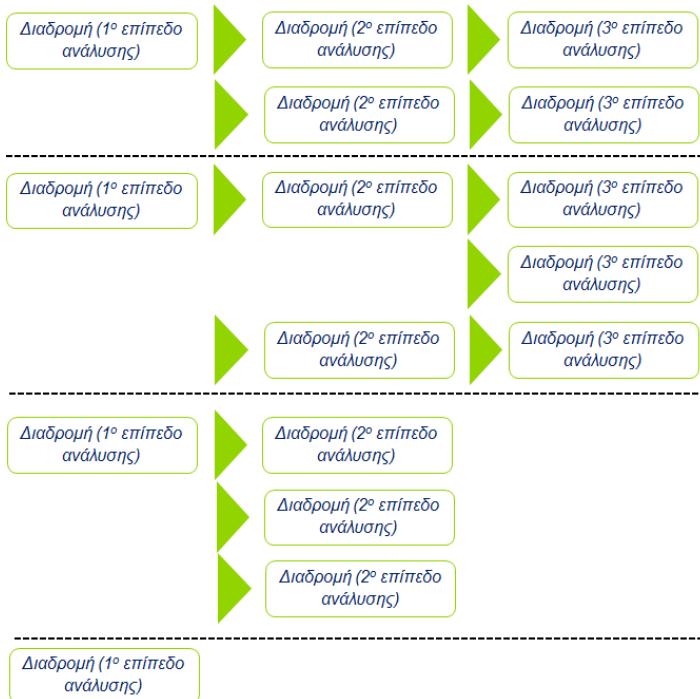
Διαδρομή (1$^{ο}$ επίπεδο ανάλυσης)

Διαδρομή (2$^{ο}$ επίπεδο ανάλυσης)

Διαδρομή (3$^{ο}$ επίπεδο ανάλυσης)

Διαδρομή (2$^{ο}$ επίπεδο ανάλυσης)

Διαδρομή (3$^{ο}$ επίπεδο ανάλυσης)

Διαδρομή (1$^{ο}$ επίπεδο ανάλυσης)

Διαδρομή (2$^{ο}$ επίπεδο ανάλυσης)

Διαδρομή (3$^{ο}$ επίπεδο ανάλυσης)

Διαδρομή (3$^{ο}$ επίπεδο ανάλυσης)

Διαδρομή (2$^{ο}$ επίπεδο ανάλυσης)

Διαδρομή (3$^{ο}$ επίπεδο ανάλυσης)

Διαδρομή (1$^{ο}$ επίπεδο ανάλυσης)

Διαδρομή (2$^{ο}$ επίπεδο ανάλυσης)

Διαδρομή (2$^{ο}$ επίπεδο ανάλυσης)

Διαδρομή (2$^{ο}$ επίπεδο ανάλυσης)

Διαδρομή (1$^{ο}$ επίπεδο ανάλυσης)